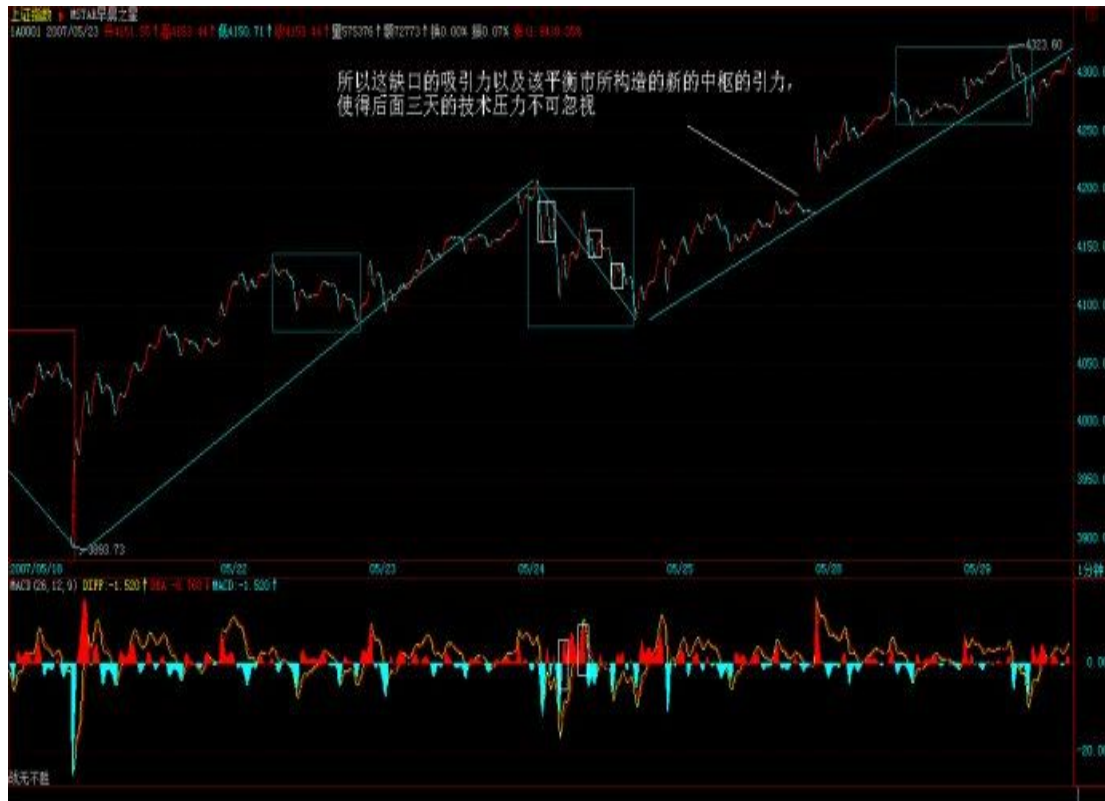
上证指数 MSTAR早晨之星
1A0001 2007/05/23 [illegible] 低4150.71 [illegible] 量575376 额72773 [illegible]0.00% 振0.07% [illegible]

所以这缺口的吸引力以及该平衡市所构造的新的中枢的引力，使得后面三天的技术压力不可忽视

4323.60
4300.0
4250.0
4200.0
4150.0
4100.0
4050.0
4000.0
3950.0
3900.0
3883.73

2007/05/18
05/22
05/23
05/24
05/25
05/28
05/29
1分钟

MACD(26,12,9) DIFF:-1.520 DEA:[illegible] MACD:-1.520
0.00
-20.00
战无不胜